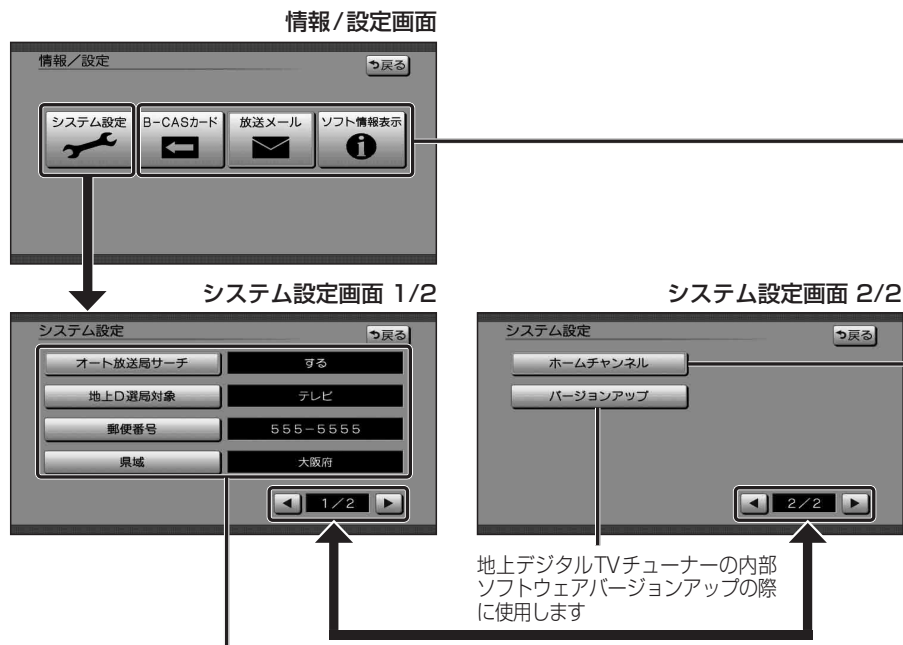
情報/設定画面

情報／設定

戻る

システム設定

B-CASカード

放送メール

ソフト情報表示

システム設定画面 1/2

システム設定

戻る

オート放送局サーチ

する

地上D選局対象

テレビ

郵便番号

555−5555

県域

大阪府

1／2

システム設定画面 2/2

システム設定

戻る

ホームチャンネル

バージョンアップ

2／2

地上デジタルTVチューナーの内部ソフトウェアバージョンアップの際に使用します